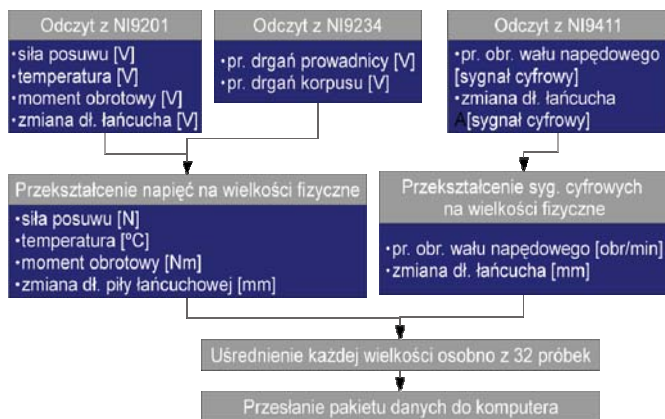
Odczyt z NI9201

•siła posuwu [V]
•temperatura [V]
•moment obrotowy [V]
•zmiana dł. łańcucha [V]

Odczyt z NI9234

•pr. drgań prowadnicy [V]
•pr. drgań korpusu [V]

Odczyt z NI9411

•pr. obr. wału napędowego [sygnał cyfrowy]
•zmiana dł. łańcucha [sygnał cyfrowy]

Przekształcenie napięć na wielkości fizyczne

•siła posuwu [N]
•temperatura [ºC]
•moment obrotowy [Nm]
•zmiana dł. piły łańcuchowej [mm]

Przekształcenie syg. cyfrowych na wielkości fizyczne

•pr. obr. wału napędowego [obr/min]
•zmiana dł. łańcucha [mm]

Uśrednienie każdej wielkości osobno z 32 próbek

Przesłanie pakietu danych do komputera